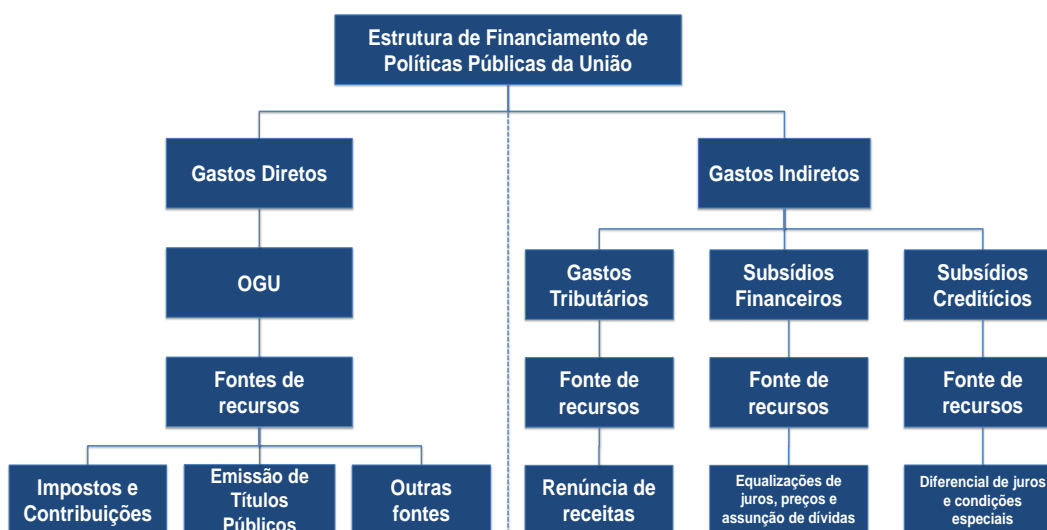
Estrutura de Financiamento de Políticas Públicas da União

Gastos Diretos

OGU

Fontes de recursos

Impostos e Contribuições

Emissão de Títulos Públicos

Outras fontes

Gastos Indiretos

Gastos Tributários

Fonte de recursos

Renúncia de receitas

Subsídios Financeiros

Fonte de recursos

Equalizações de juros, preços e assunção de dívidas

Subsídios Creditícios

Fonte de recursos

Diferencial de juros e condições especiais